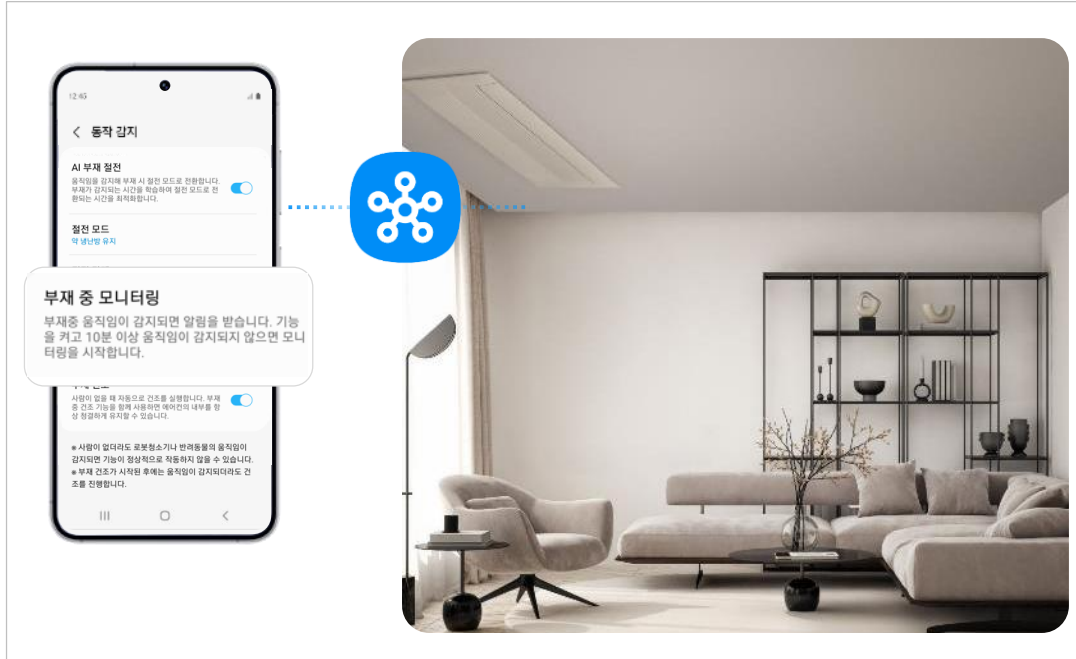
12:45

< 동작 감지

AI 부재 절전

움직임을 감지해 부재 시 절전 모드로 전환합니다. 부재가 감지되는 시간을 학습하여 절전 모드로 전환되는 시간을 최적화합니다.

절전 모드

약 냉난방 유지

부재 중 모니터링

부재중 움직임이 감지되면 알림을 받습니다. 기능을 켜고 10분 이상 움직임이 감지되지 않으면 모니터링을 시작합니다.

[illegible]

사람이 없을 때 자동으로 건조를 실행합니다. 부재 중 건조 기능을 함께 사용하면 에어컨의 내부를 항상 청결하게 유지할 수 있습니다.

※ 사람이 없더라도 로봇청소기나 반려동물의 움직임이 감지되면 기능이 정상적으로 작동하지 않을 수 있습니다.
※ 부재 건조가 시작된 후에는 움직임이 감지되더라도 건조를 진행합니다.